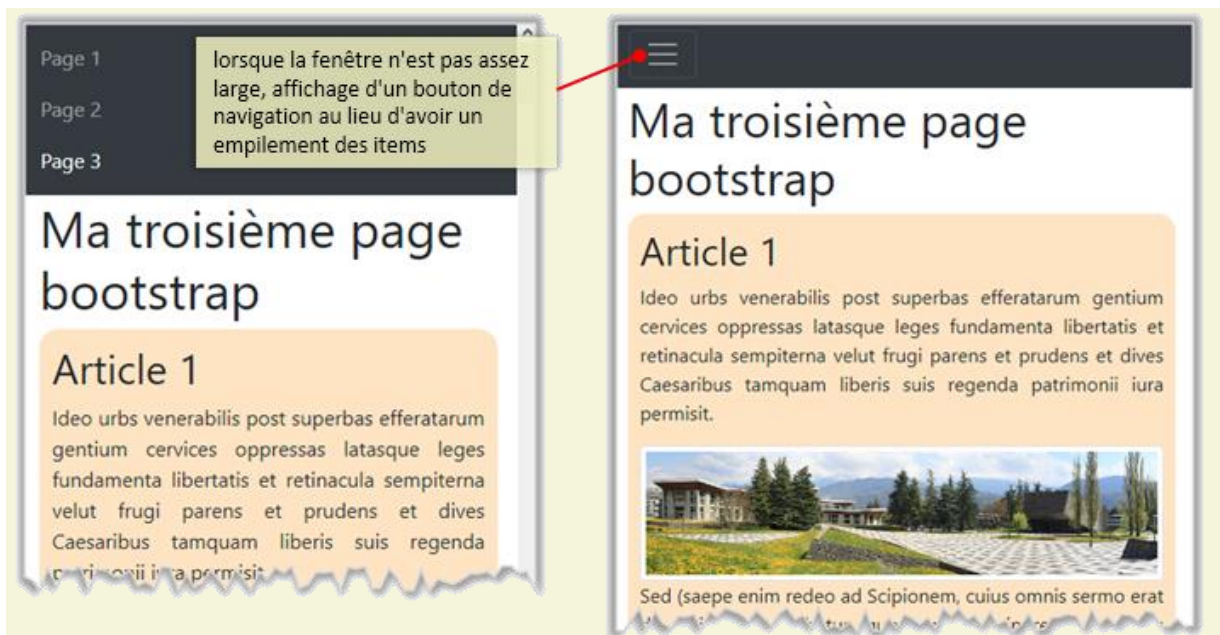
Page 1

Page 2

Page 3

lorsque la fenêtre n'est pas assez large, affichage d'un bouton de navigation au lieu d'avoir un empilement des items

Ma troisième page bootstrap

Article 1

Ideo urbs venerabilis post superbas efferatarum gentium cervices oppressas latasque leges fundamenta libertatis et retinacula sempiterna velut frugi parens et prudens et dives Caesaribus tamquam liberis suis regenda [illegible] iura permisit.

Ma troisième page bootstrap

Article 1

Ideo urbs venerabilis post superbas efferatarum gentium cervices oppressas latasque leges fundamenta libertatis et retinacula sempiterna velut frugi parens et prudens et dives Caesaribus tamquam liberis suis regenda patrimonii iura permisit.

Sed (saepe enim redeo ad Scipionem, cuius omnis sermo erat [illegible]